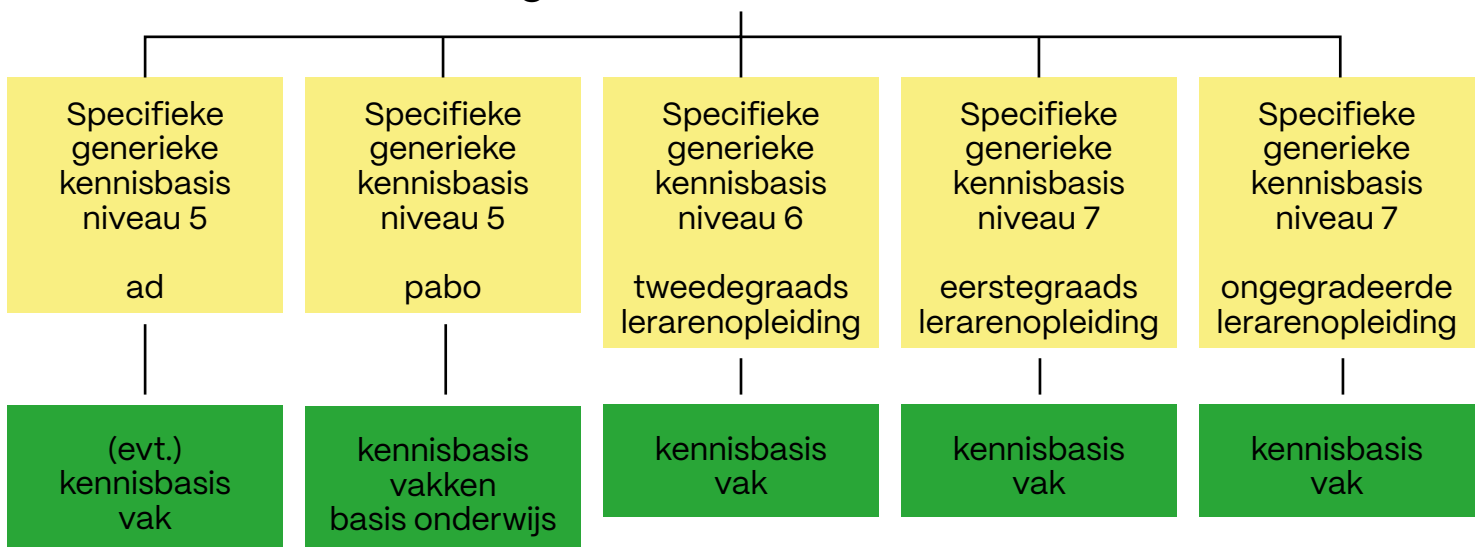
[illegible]

Specifieke generieke kennisbasis niveau 5

ad

Specifieke generieke kennisbasis niveau 5

pabo

Specifieke generieke kennisbasis niveau 6

tweedegraads lerarenopleiding

Specifieke generieke kennisbasis niveau 7

eerstegraads lerarenopleiding

Specifieke generieke kennisbasis niveau 7

ongegradeerde lerarenopleiding

(evt.) kennisbasis vak

kennisbasis vakken basis onderwijs

kennisbasis vak

kennisbasis vak

kennisbasis vak